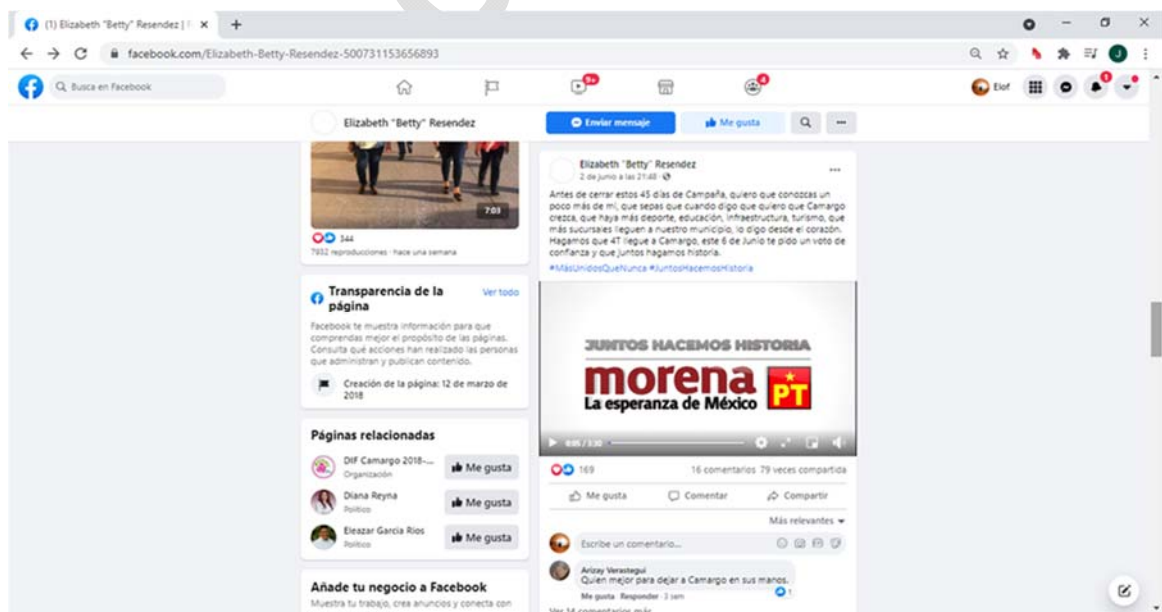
(1) Elizabeth "Betty" Resendez | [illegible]

facebook.com/Elizabeth-Betty-Resendez-500731153656893

Busca en Facebook

9+

4

Eliof

1

Elizabeth "Betty" Resendez

Enviar mensaje

Me gusta

7:03

344

7932 reproducciones · hace una semana

Transparencia de la página

Ver todo

Facebook te muestra información para que comprendas mejor el propósito de las páginas. Consulta qué acciones han realizado las personas que administran y publican contenido.

Creación de la página: 12 de marzo de 2018

Páginas relacionadas

DIF Camargo 2018-...
Organización

Me gusta

Diana Reyna
Político

Me gusta

Eleazar Garcia Rios
Político

Me gusta

Añade tu negocio a Facebook

Muestra tu trabajo, crea anuncios y conecta con

Elizabeth "Betty" Resendez
2 de junio a las 21:48 ·

Antes de cerrar estos 45 días de Campaña, quiero que conozcas un poco más de mí, que sepas que cuando digo que quiero que Camargo crezca, que haya más deporte, educación, infraestructura, turismo, que más sucursales lleguen a nuestro municipio, lo digo desde el corazón. Hagamos que 4T llegue a Camargo, este 6 de Junio te pido un voto de confianza y que juntos hagamos historia.

#MásUnidosQueNunca #JuntosHacemosHistoria

JUNTOS HACEMOS HISTORIA

morena

La esperanza de México

PT

0:05 / 3:30

169

16 comentarios 79 veces compartida

Me gusta

Comentar

Compartir

Más relevantes

Escribe un comentario...

Arizay Verastegui
Quien mejor para dejar a Camargo en sus manos.

Me gusta · Responder · 3 sem

1

Ver 14 comentarios más